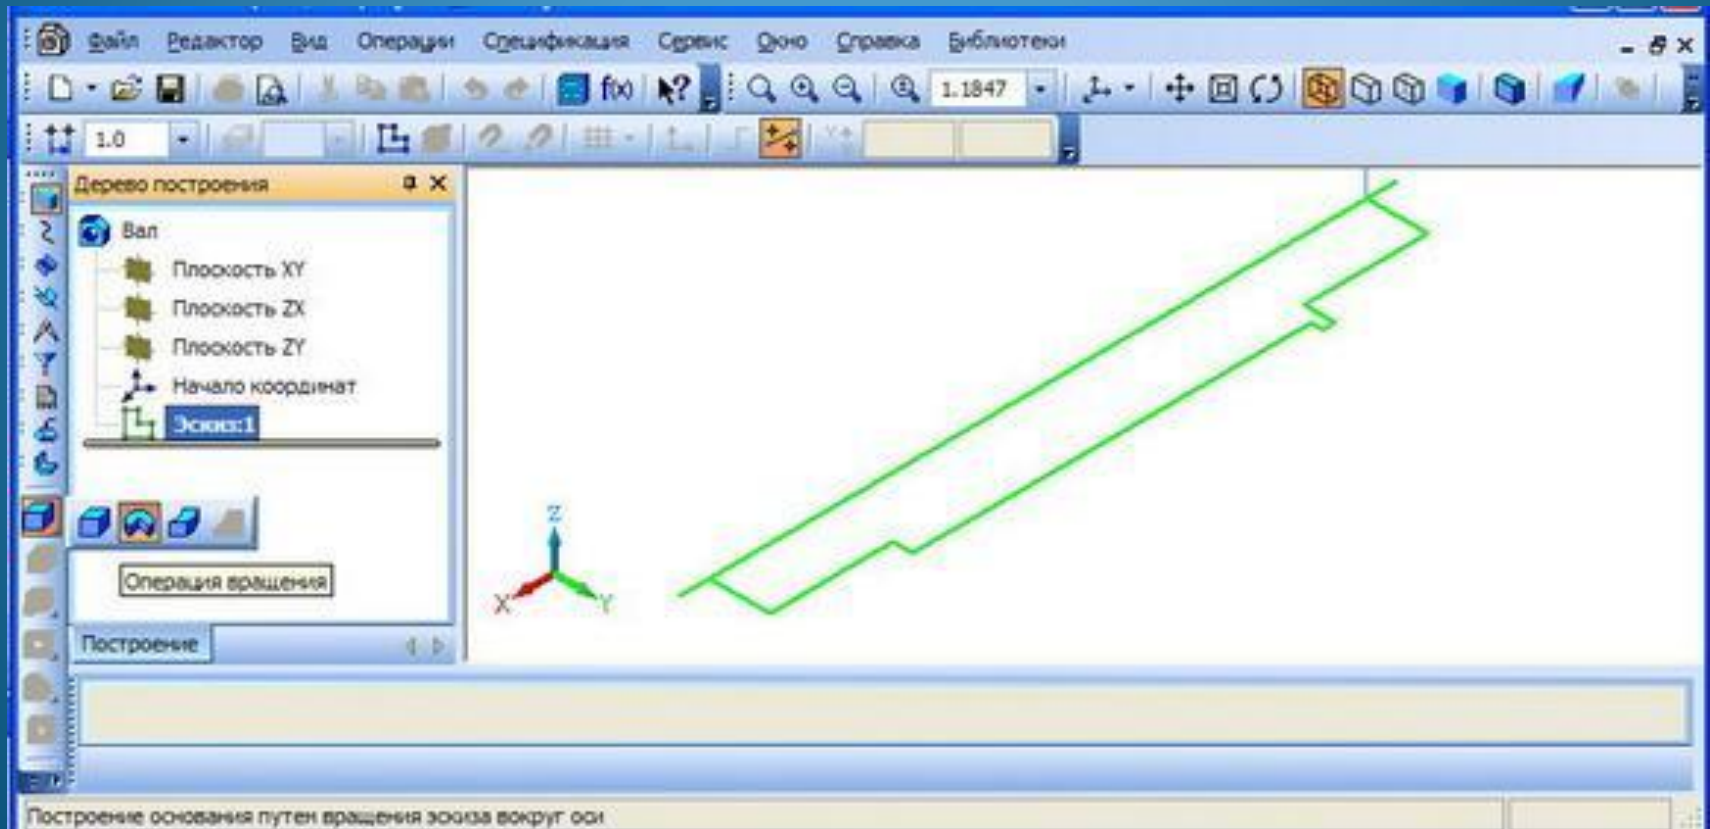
Файл Редактор Вид Операции Спецификация Сервис Окно Справка Библиотеки

1.1847

1.0

Дерево построения

Вал

Плоскость XY

Плоскость ZX

Плоскость ZY

Начало координат

Эскиз:1

Операция вращения

Построение

Z

X

Y

Построение основания путем вращения эскиза вокруг оси